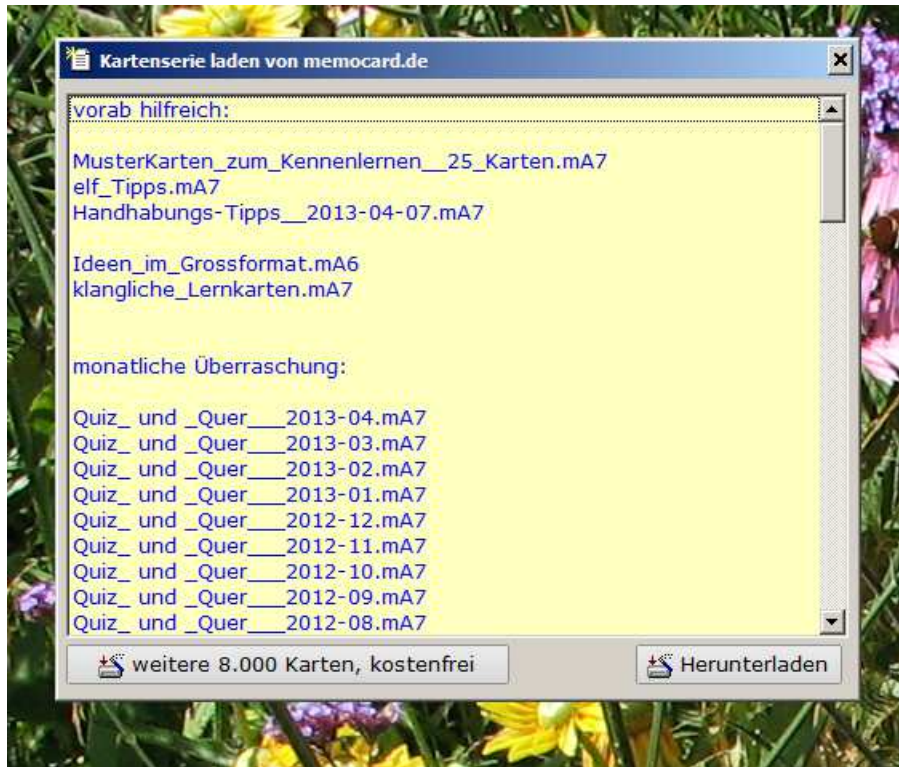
Kartenserie laden von memocard.de

vorab hilfreich:

MusterKarten_zum_Kennenlernen__25_Karten.mA7
elf_Tipps.mA7
Handhabungs-Tipps__2013-04-07.mA7

Ideen_im_Grossformat.mA6
klangliche_Lernkarten.mA7

monatliche Überraschung:

Quiz_ und _Quer___2013-04.mA7
Quiz_ und _Quer___2013-03.mA7
Quiz_ und _Quer___2013-02.mA7
Quiz_ und _Quer___2013-01.mA7
Quiz_ und _Quer___2012-12.mA7
Quiz_ und _Quer___2012-11.mA7
Quiz_ und _Quer___2012-10.mA7
Quiz_ und _Quer___2012-09.mA7
Quiz_ und _Quer___2012-08.mA7

weitere 8.000 Karten, kostenfrei

Herunterladen